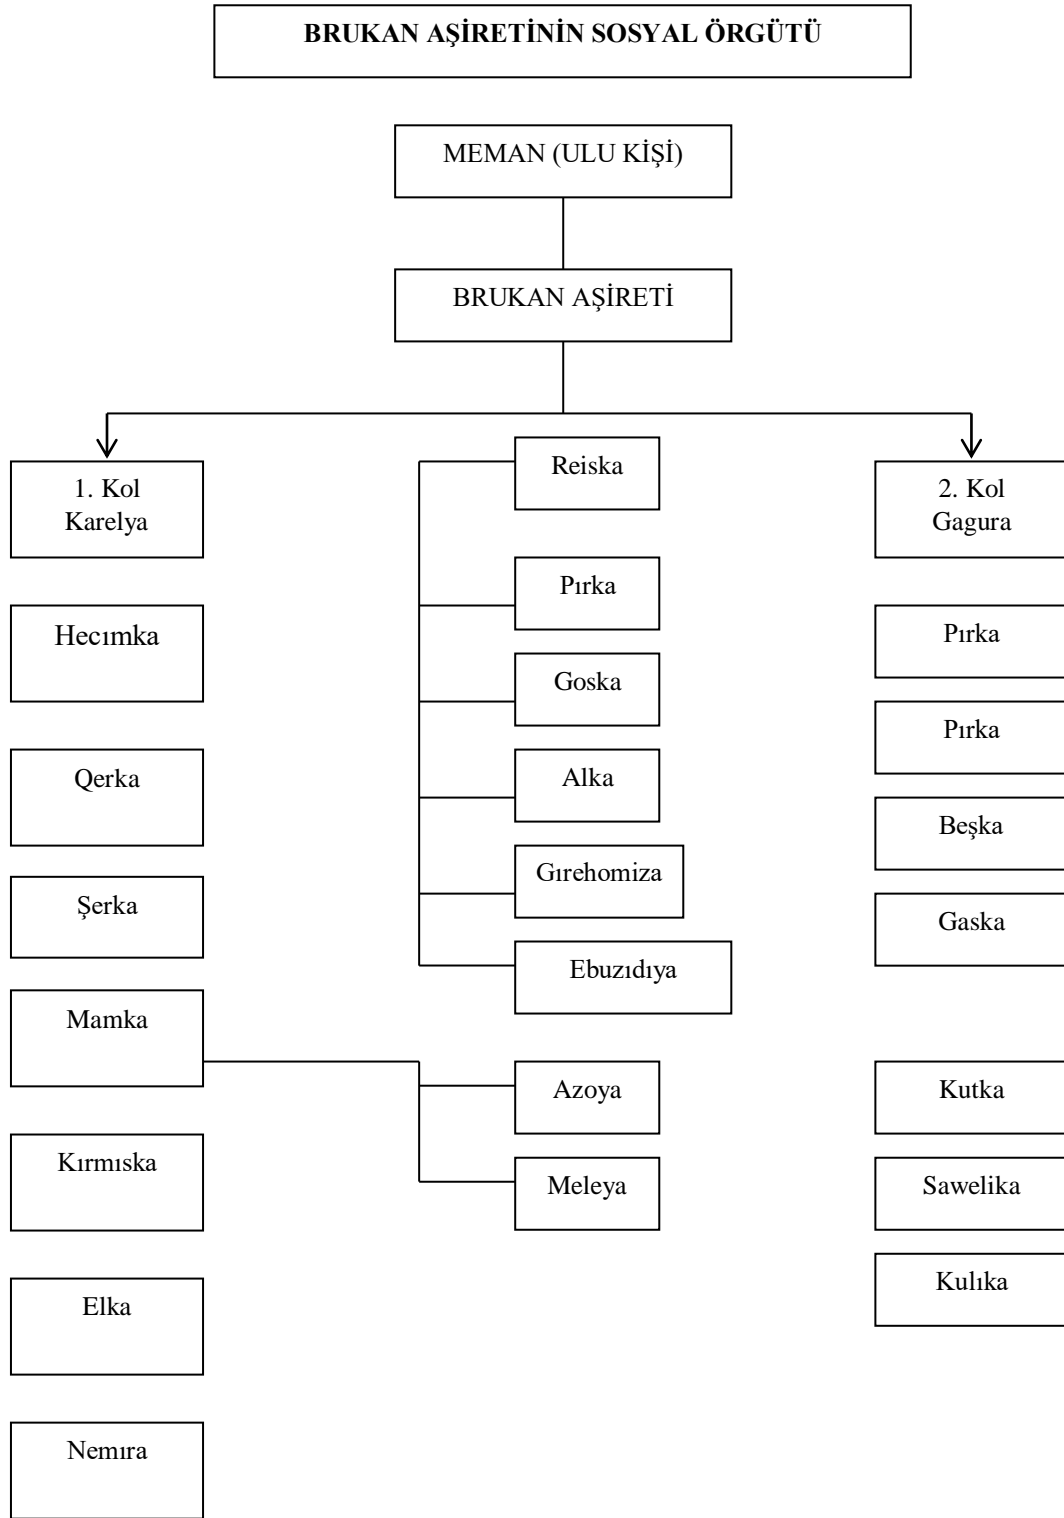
BRUKAN AŞİRETİNİN SOSYAL ÖRGÜTÜ

MEMAN (ULU KİŞİ)

BRUKAN AŞİRETİ

1. Kol Karelya

Hecımka

Qerka

Şerka

Mamka

Kırmıska

Elka

Nemıra

Reiska

Pırka

Goska

Alka

Gırehomiza

Ebuzıdıya

Azoya

Meleya

2. Kol Gagura

Pırka

Pırka

Beşka

Gaska

Kutka

Sawelika

Kulıka